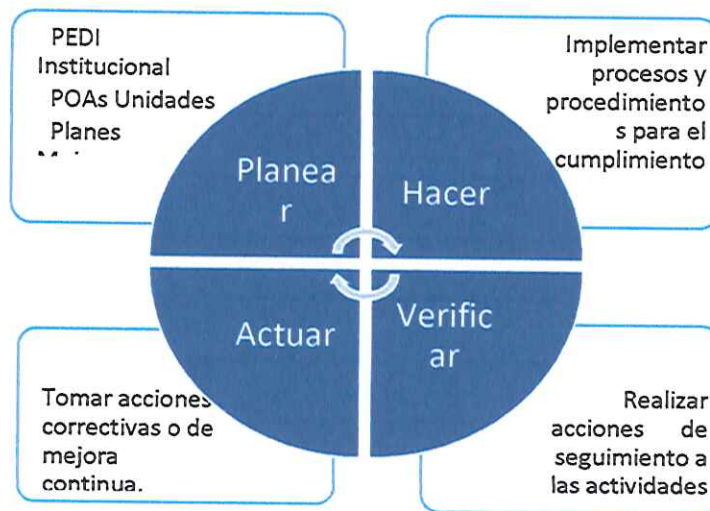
PEDI
Institucional
POAs Unidades
Planes
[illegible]

Implementar procesos y procedimiento s para el cumplimiento

Planea r

Hacer

Actuar

Verific ar

Tomar acciones correctivas o de mejora continua.

Realizar acciones de seguimiento a las actividades